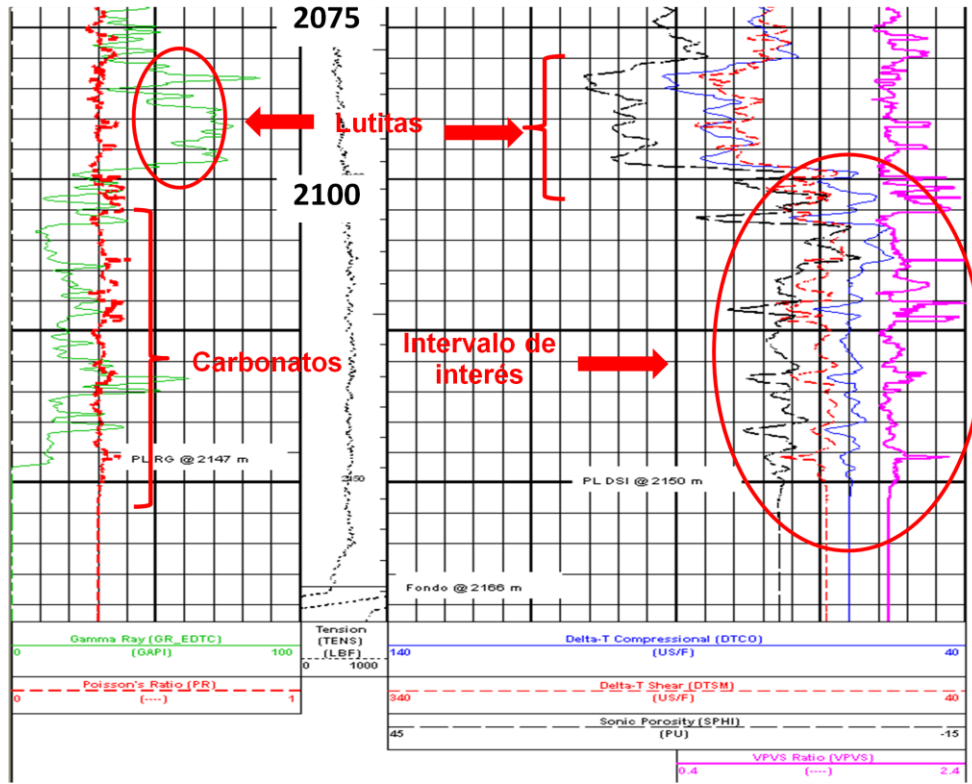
2075

Lutitas

2100

Carbonatos

Intervalo de interes

PL RG @ 2147 m

2150

PL DSI @ 2150 m

Fondo @ 2166 m

Gamma Ray (GR_EDTC)
0 (GAPI) 100

Poisson's Ratio (PR)
0 (----) 1

Tension (TENS) (LBF)
0 1000

Delta-T Compressional (DTCO)
140 (US/F) 40

Delta-T Shear (DTSM)
340 (US/F) 40

Sonic Porosity (SPHI)
45 (PU) -15

VPVS Ratio (VPVS)
0.4 (----) 2.4